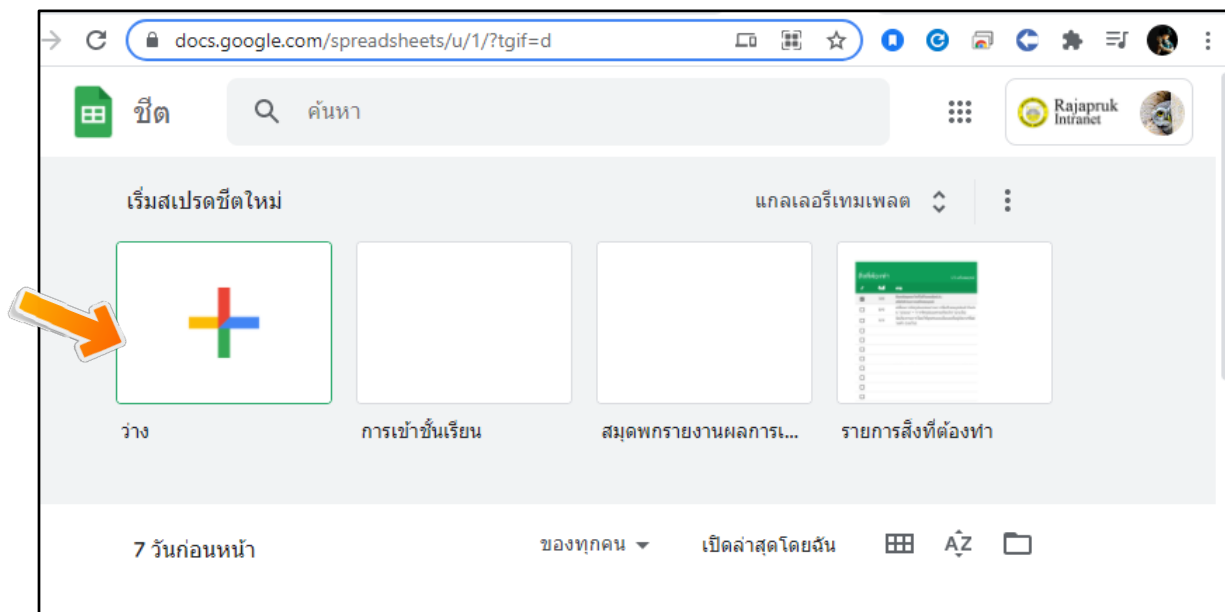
docs.google.com/spreadsheets/u/1/?tgif=d

ชีต

ค้นหา

Rajapruk Intranet

เริ่มสเปรดชีตใหม่

แกลเลอรีเทมเพลต

ว่าง

การเข้าชั้นเรียน

สมุดพกรายงานผลการเ...

รายการสิ่งที่ต้องทำ

7 วันก่อนหน้า

ของทุกคน

เปิดล่าสุดโดยฉัน

AZ